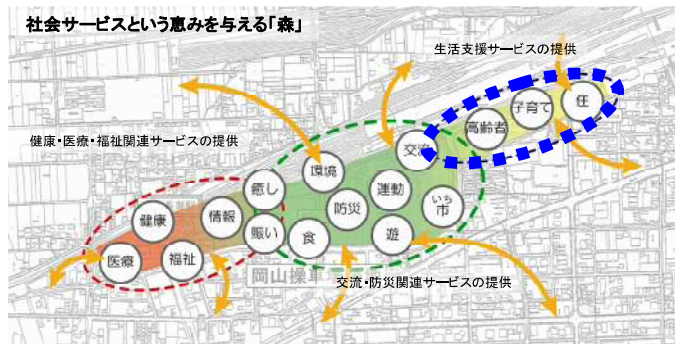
社会サービスという恵みを与える「森」

生活支援サービスの提供

健康・医療・福祉関連サービスの提供

住

子育て

高齢者

交流

環境

運動

いち
市

癒し

情報

健康

防災

賑い

食

遊

医療

福祉

岡山操

交流・防災関連サービスの提供